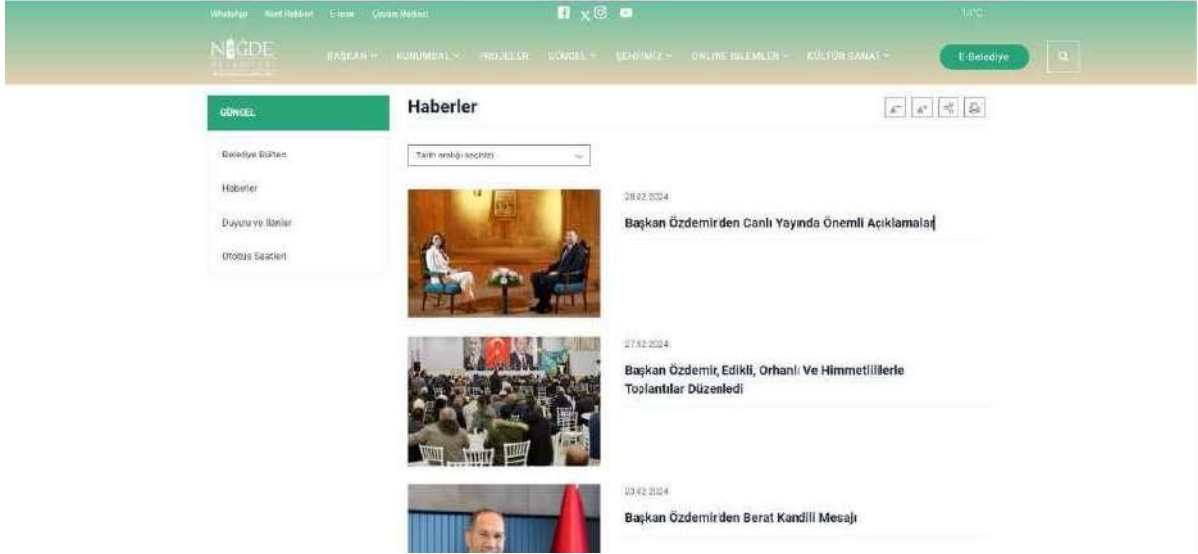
WhatsApp Alo! Belediye E-imar Çözüm Merkezi

14°C

NİĞDE BELEDİYESİ

BAŞKAN KURUMSAL PROJELER GÜNCEL ŞEHRİMİZ ONLINE İŞLEMLER KÜLTÜR SANAT

E-Belediye

GÜNCEL

Belediye Bülten

Haberler

Duyuru ve İlanlar

Otobüs Saatleri

Haberler

Tarih aralığı seçiniz

28.02.2024

Başkan Özdemir'den Canlı Yayında Önemli Açıklamalar

27.02.2024

Başkan Özdemir, Edikli, Orhanlı Ve Himmetlililerle Toplantılar Düzenledi

23.02.2024

Başkan Özdemir'den Berat Kandili Mesajı